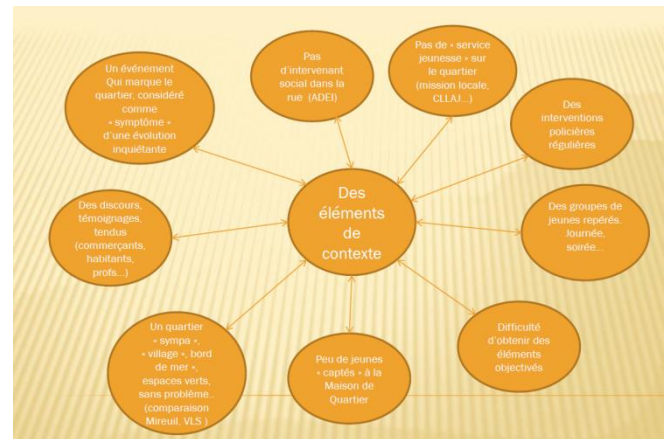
Des éléments de contexte

Un événement Qui marque le quartier, considéré comme « symptôme » d'une évolution inquiétante

Pas d'intervenant social dans la rue (ADEI)

Pas de « service jeunesse » sur le quartier (mission locale, CLLAJ…)

Des interventions policières régulières

Des groupes de jeunes repérés. Journée, soirée…

Difficulté d'obtenir des éléments objectivés

Peu de jeunes « captés » à la Maison de Quartier

Un quartier « sympa », « village », bord de mer », espaces verts, sans problème.. (comparaison Mireuil, VLS )

Des discours, témoignages, tendus (commerçants, habitants, profs…)